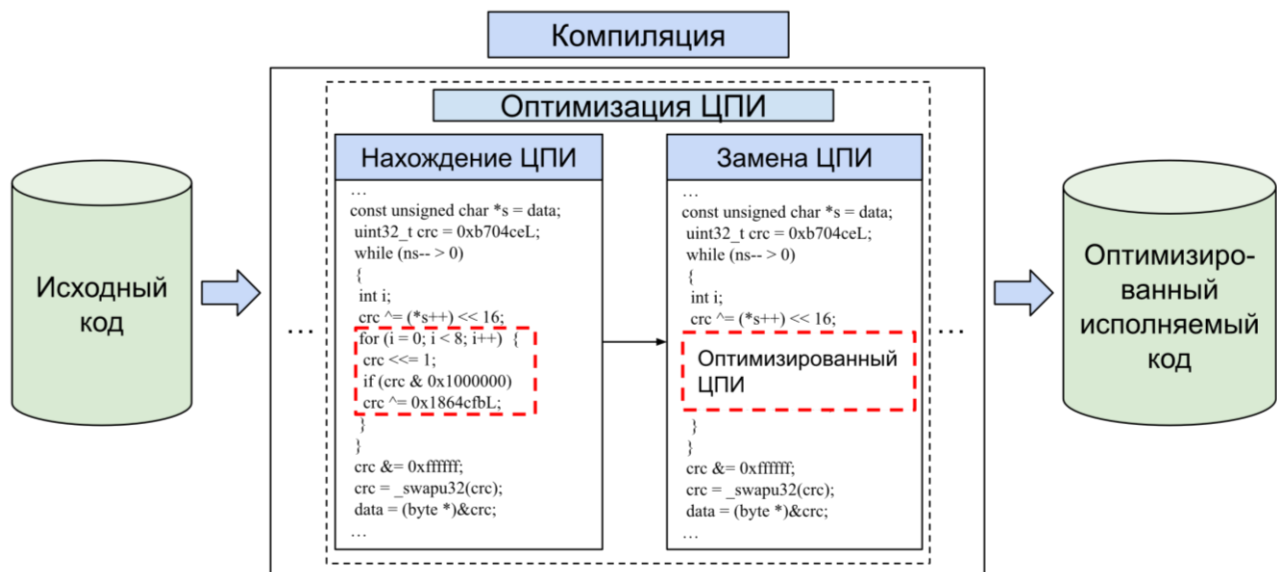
Компиляция

Оптимизация ЦПИ

Исходный код

...

Нахождение ЦПИ

...
const unsigned char *s = data;
uint32_t crc = 0xb704ceL;
while (ns-- > 0)
{
int i;
crc ^= (*s++) << 16;
for (i = 0; i < 8; i++) {
crc <<= 1;
if (crc & 0x1000000)
crc ^= 0x1864cfbL;
}
}
crc &= 0xffffff;
crc = _swapu32(crc);
data = (byte *)&crc;
...

Замена ЦПИ

...
const unsigned char *s = data;
uint32_t crc = 0xb704ceL;
while (ns-- > 0)
{
int i;
crc ^= (*s++) << 16;
Оптимизированный ЦПИ
}
}
crc &= 0xffffff;
crc = _swapu32(crc);
data = (byte *)&crc;
...

...

Оптимизированный исполняемый код